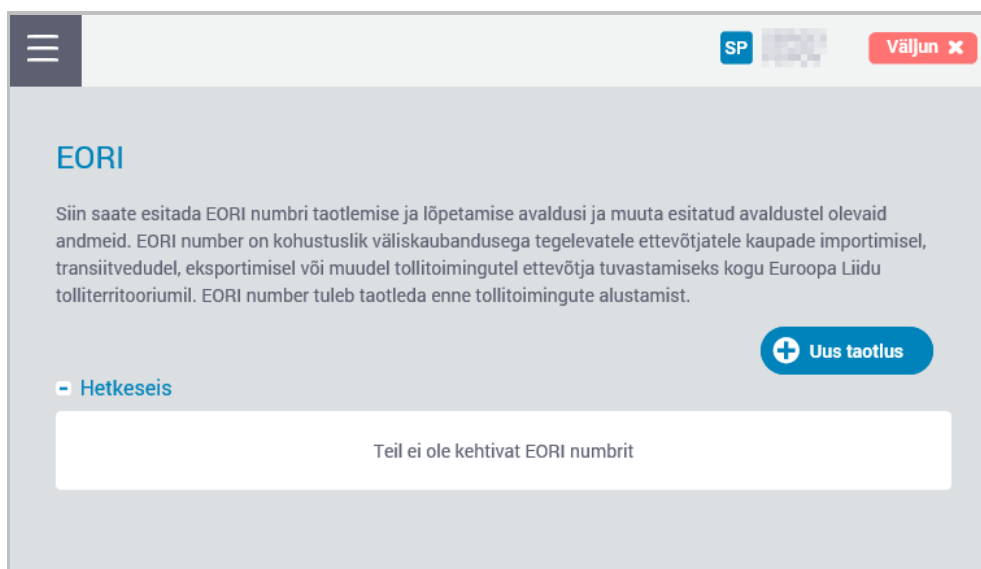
SP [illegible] Väljun ✖

EORI

Siin saate esitada EORI numbri taotlemise ja lõpetamise avaldusi ja muuta esitatud avaldustel olevaid andmeid. EORI number on kohustuslik väliskaubandusega tegelevatele ettevõtjatele kaupade importimisel, transiitvedudel, eksportimisel või muudel tollitoimingutel ettevõtja tuvastamiseks kogu Euroopa Liidu tolliterritooriumil. EORI number tuleb taotleda enne tollitoimingute alustamist.

Uus taotlus

Hetkeseis

Teil ei ole kehtivat EORI numbrit